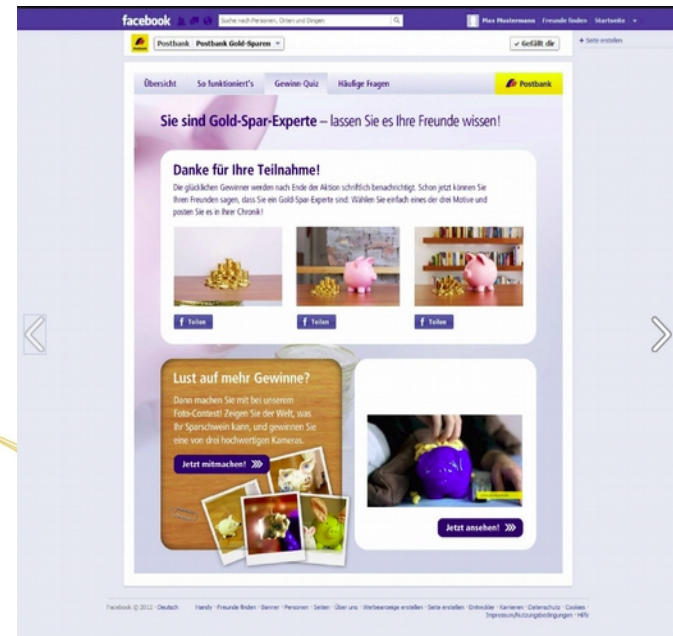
facebook Suche nach Personen, Orten und Dingen Max Mustermann Freunde finden Startseite

Postbank Postbank Gold-Sparen

✓ Gefällt dir

+ Seite erstellen

Übersicht So funktioniert's Gewinn-Quiz Häufige Fragen Postbank

Sie sind Gold-Spar-Experte – lassen Sie es Ihre Freunde wissen!

Danke für Ihre Teilnahme!

Die glücklichen Gewinner werden nach Ende der Aktion schriftlich benachrichtigt. Schon jetzt können Sie Ihren Freunden sagen, dass Sie ein Gold-Spar-Experte sind: Wählen Sie einfach eines der drei Motive und posten Sie es in Ihrer Chronik!

f Teilen f Teilen f Teilen

Lust auf mehr Gewinne?

Dann machen Sie mit bei unserem Foto-Contest! Zeigen Sie der Welt, was Ihr Sparschwein kann, und gewinnen Sie eine von drei hochwertigen Kameras.

Jetzt mitmachen!

Jetzt ansehen!

Facebook © 2012 · Deutsch

Handy · Freunde finden · Banner · Personen · Seiten · Über uns · Werbeanzeige erstellen · Seite erstellen · Entwickler · Karrieren · Datenschutz · Cookies · Impressum/Nutzungsbedingungen · Hilfe